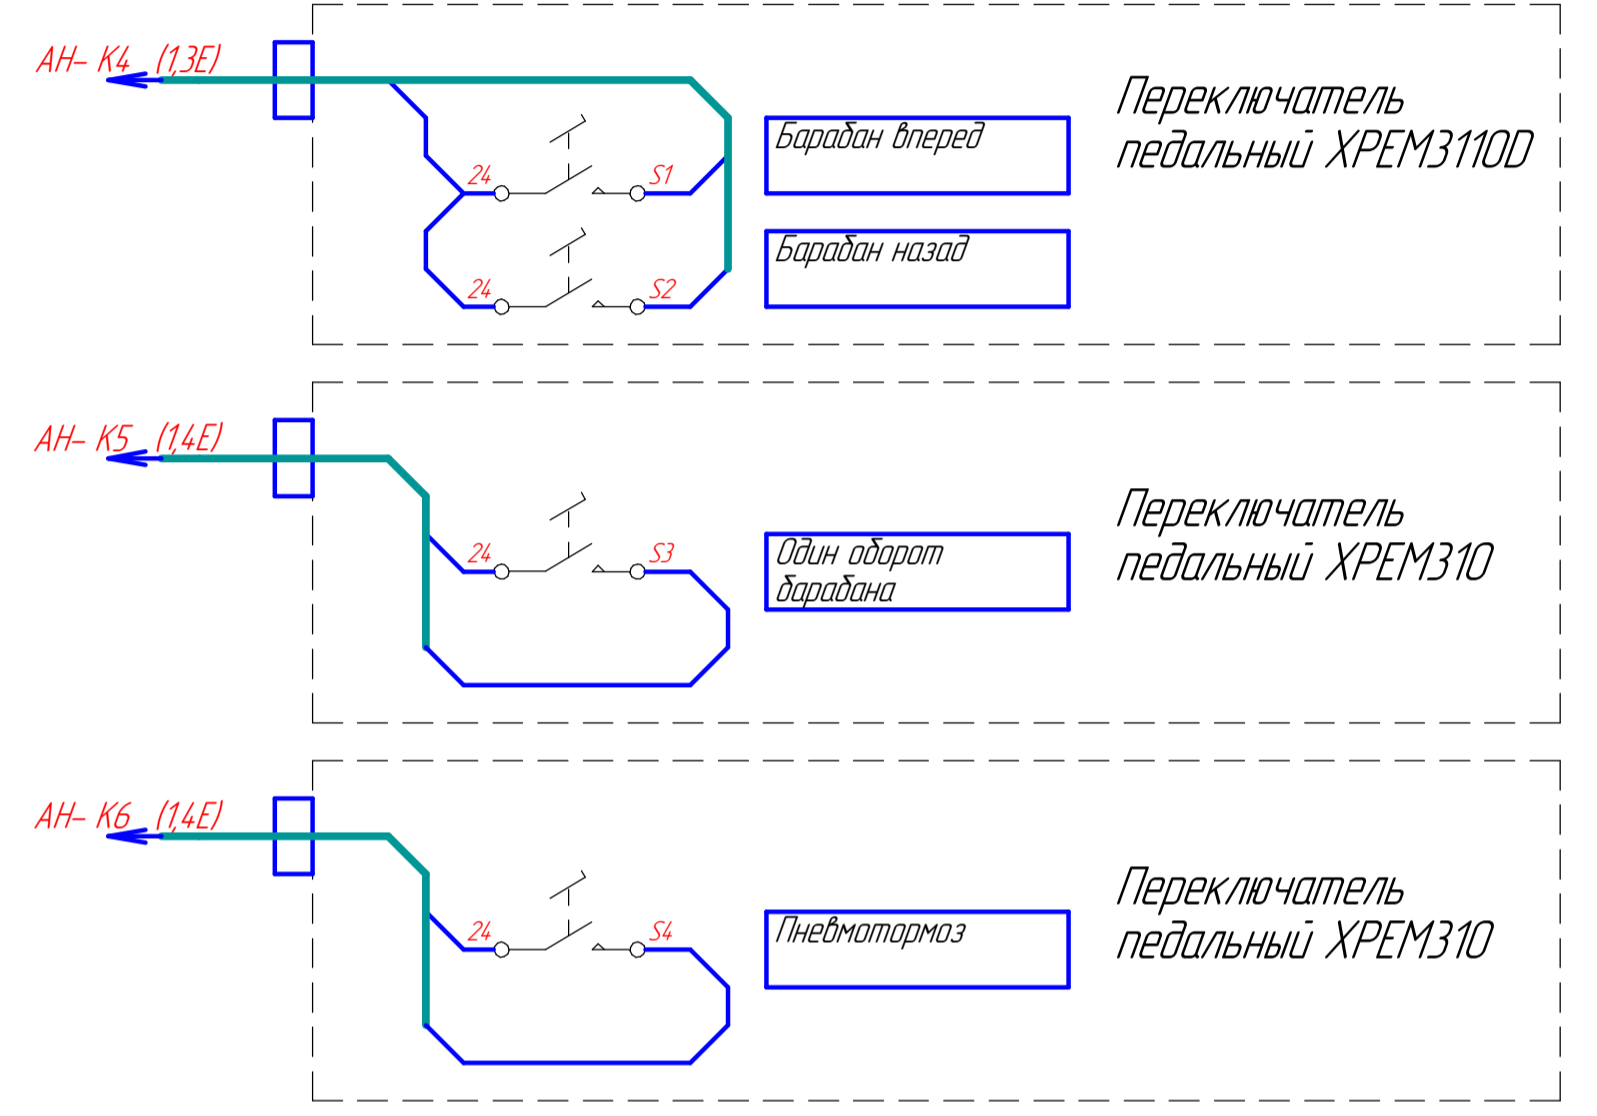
АН- К4 (1,3Е)

24

S1

24

S2

Барабан вперед

Барабан назад

Переключатель педальный XPEM3110D

АН- К5 (1,4Е)

24

S3

Один оборот барабана

Переключатель педальный XPEM310

АН- К6 (1,4Е)

24

S4

Пневмотормоз

Переключатель педальный XPEM310